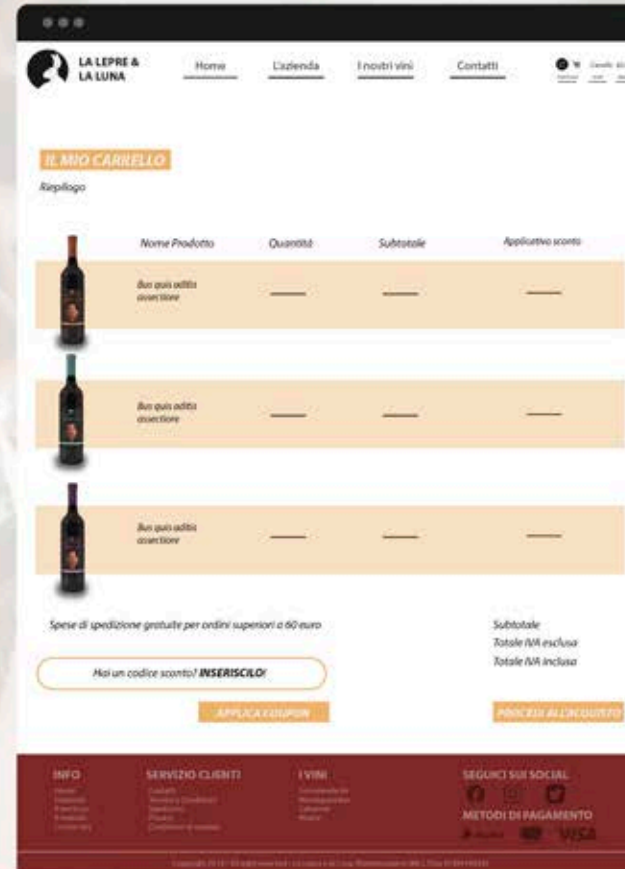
LA LEPRE & LA LUNA

Home

L'azienda

I nostri vini

Contatti

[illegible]

IL MIO CARRELLO

Riepilogo

| | Nome Prodotto | Quantità | Subtotale | Applicativo sconto |
|---|---|---|---|---|
| | Bus quis aditis auectiore | —— | —— | —— |
| | Bus quis aditis auectiore | —— | —— | —— |
| | Bus quis aditis auectiore | —— | —— | —— |

Spese di spedizione gratuite per ordini superiori a 60 euro

Subtotale
Totale IVA esclusa
Totale IVA inclusa

Hai un codice sconto? INSERISCILO!

APPLICA COUPON

PROCEDI ALL'ACQUISTO

INFO
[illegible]

SERVIZIO CLIENTI
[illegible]

I VINI
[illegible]

SEGUICI SUI SOCIAL

METODI DI PAGAMENTO

VISA

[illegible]